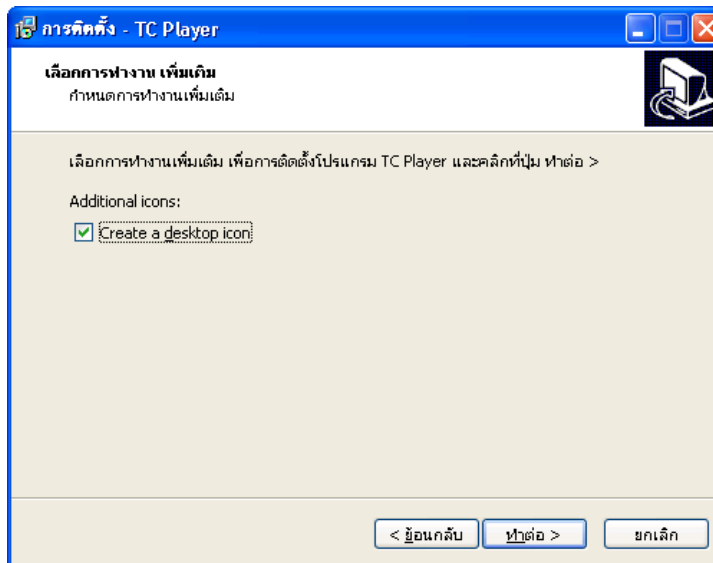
การติดตั้ง - TC Player

เลือกการทำงาน เพิ่มเติม
กำหนดการทำงานเพิ่มเติม

เลือกการทำงานเพิ่มเติม เพื่อการติดตั้งโปรแกรม TC Player และคลิกที่ปุ่ม ทำต่อ >

Additional icons:

Create a desktop icon

< ย้อนกลับ
ทำต่อ >
ยกเลิก